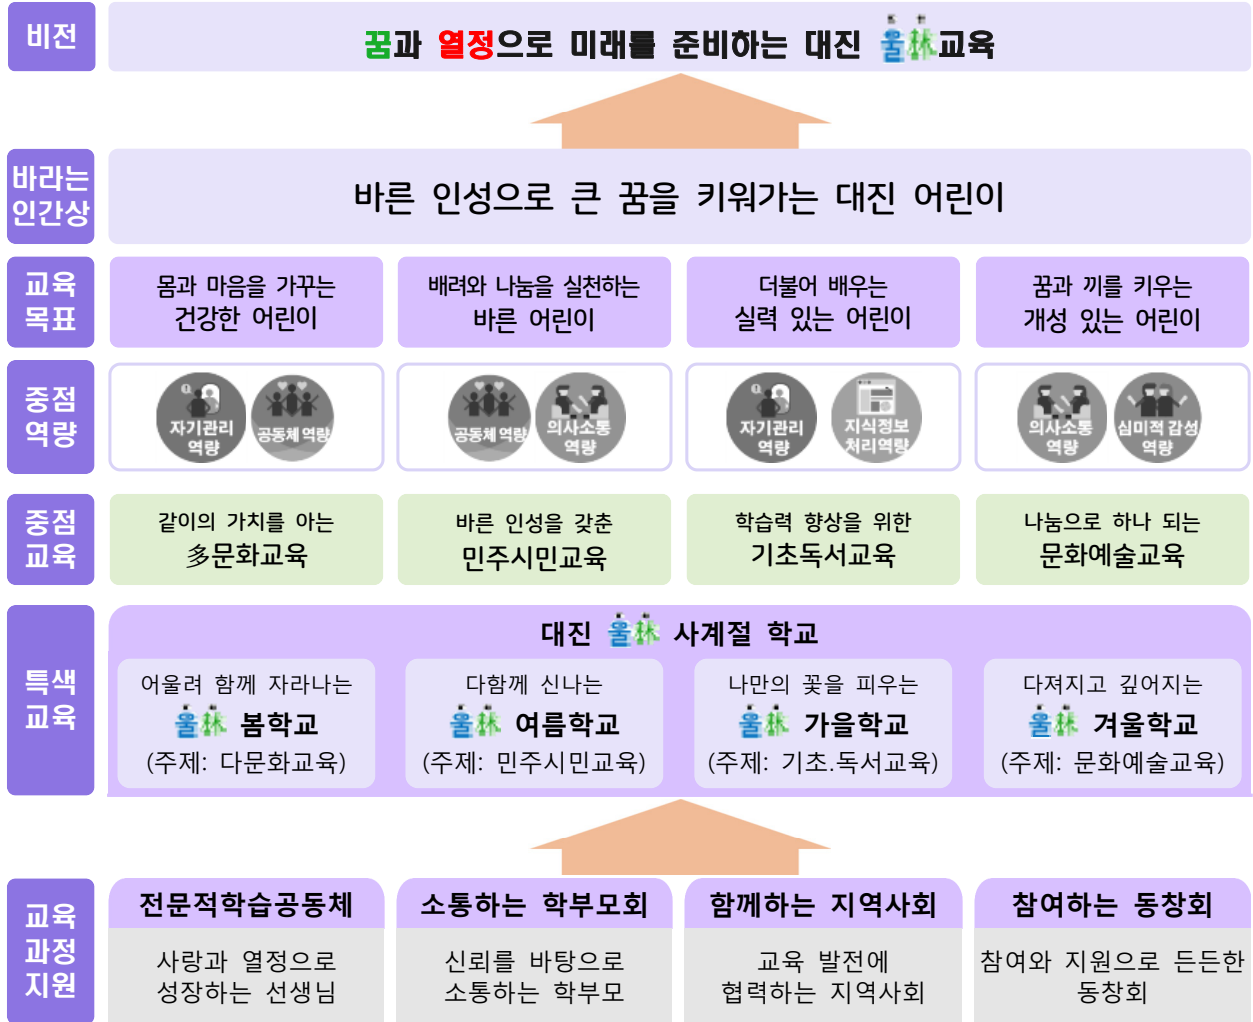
비전

꿈과 열정으로 미래를 준비하는 대진 울林교육

바라는 인간상

바른 인성으로 큰 꿈을 키워가는 대진 어린이

교육 목표

| 몸과 마음을 가꾸는 건강한 어린이 | 배려와 나눔을 실천하는 바른 어린이 | 더불어 배우는 실력 있는 어린이 | 꿈과 끼를 키우는 개성 있는 어린이 |
|---|---|---|---|

중점 역량

| 자기관리 역량, 공동체 역량 | 공동체 역량, 의사소통 역량 | 자기관리 역량, 지식정보 처리역량 | 의사소통 역량, 심미적 감성 역량 |
|---|---|---|---|

중점 교육

| 같이의 가치를 아는 多문화교육 | 바른 인성을 갖춘 민주시민교육 | 학습력 향상을 위한 기초독서교육 | 나눔으로 하나 되는 문화예술교육 |
|---|---|---|---|

특색 교육

대진 울林 사계절 학교

| 어울려 함께 자라나는 울林 봄학교 (주제: 다문화교육) | 다함께 신나는 울林 여름학교 (주제: 민주시민교육) | 나만의 꽃을 피우는 울林 가을학교 (주제: 기초.독서교육) | 다져지고 깊어지는 울林 겨울학교 (주제: 문화예술교육) |
|---|---|---|---|

교육 과정 지원

| 전문적학습공동체 | 소통하는 학부모회 | 함께하는 지역사회 | 참여하는 동창회 |
|---|---|---|---|
| 사랑과 열정으로 성장하는 선생님 | 신뢰를 바탕으로 소통하는 학부모 | 교육 발전에 협력하는 지역사회 | 참여와 지원으로 든든한 동창회 |